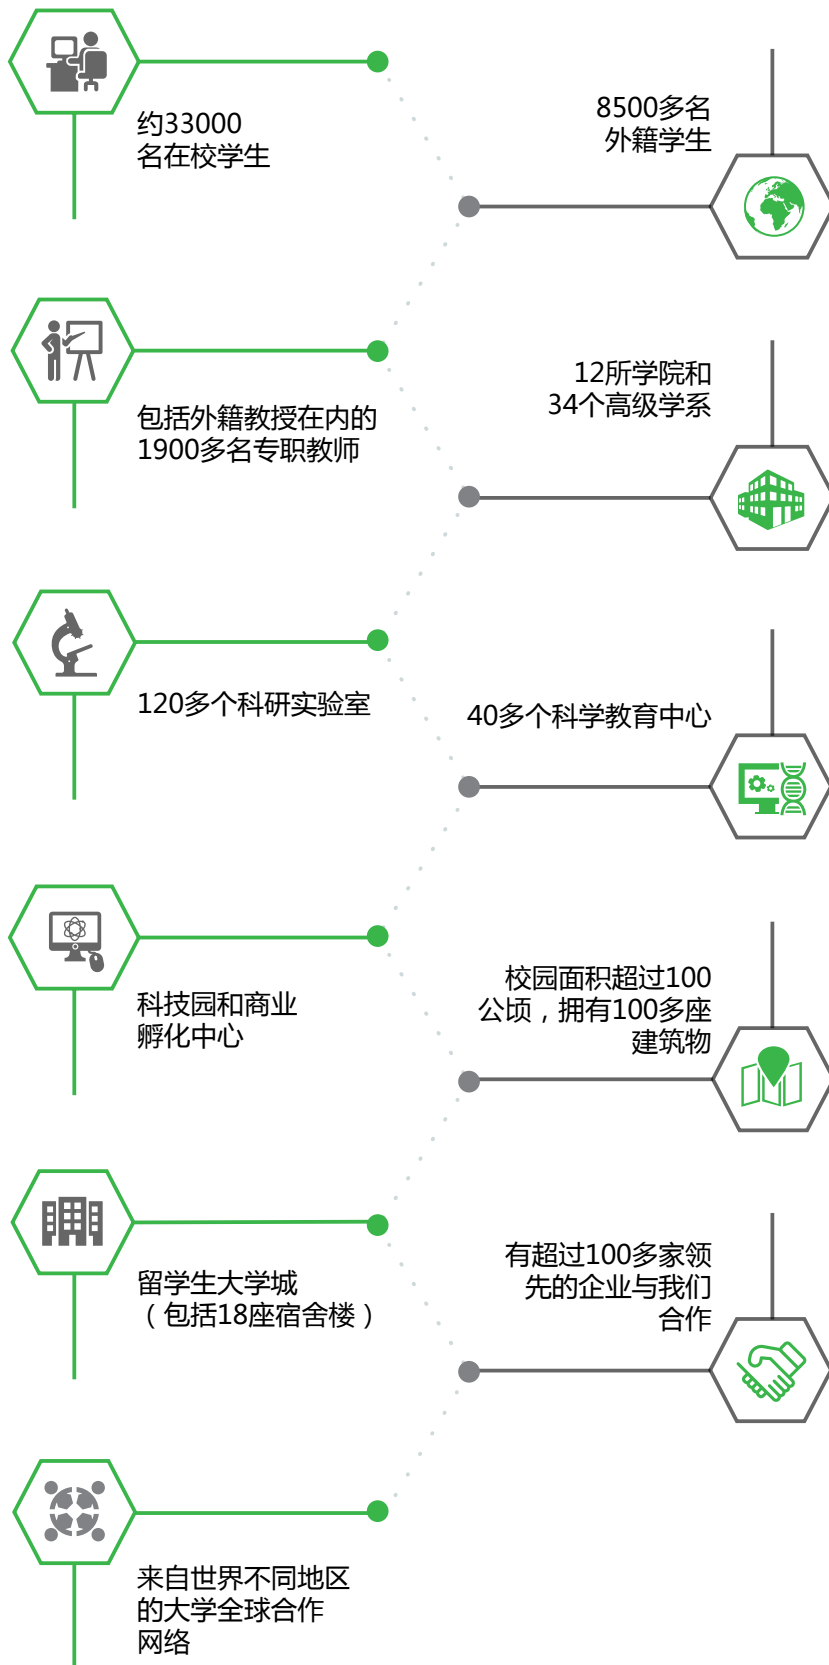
约33000
名在校学生

8500多名
外籍学生

包括外籍教授在内的
1900多名专职教师

12所学院和
34个高级学系

120多个科研实验室

40多个科学教育中心

科技园和商业
孵化中心

校园面积超过100
公顷，拥有100多座
建筑物

留学生大学城
（包括18座宿舍楼）

有超过100多家领
先的企业与我们
合作

来自世界不同地区
的大学全球合作
网络